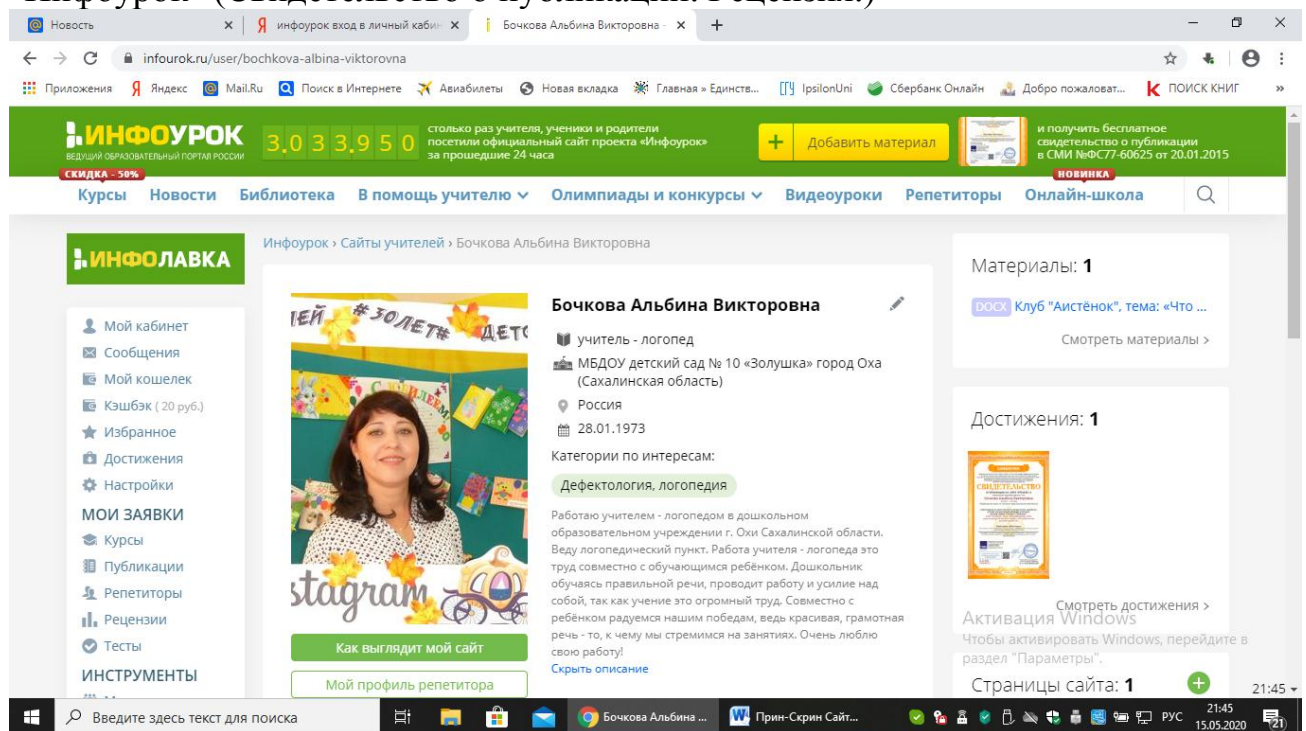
Инфоурок» (Свидетельство о публикации. Рецензии)

Новость
инфоурок вход в личный кабин
Бочкова Альбина Викторовна
infourok.ru/user/bochkova-albina-viktorovna
Приложения Яндекс Mail.Ru Поиск в Интернете Авиабилеты Новая вкладка Главная » Единств... IpsilonUni Сбербанк Онлайн Добро пожаловат... ПОИСК КНИГ

ИНФОУРОК ВЕДУЩИЙ ОБРАЗОВАТЕЛЬНЫЙ ПОРТАЛ РОССИИ
3.0 3 3.9 5 0 столько раз учителя, ученики и родители посетили официальный сайт проекта «Инфоурок» за прошедшие 24 часа
Добавить материал
и получить бесплатное свидетельство о публикации в СМИ №ФС77-60625 от 20.01.2015
СКИДКА - 50%
НОВИНКА
Курсы Новости Библиотека В помощь учителю Олимпиады и конкурсы Видеоуроки Репетиторы Онлайн-школа

ИНФОЛАВКА
Мой кабинет
Сообщения
Мой кошелек
Кэшбэк (20 руб.)
Избранное
Достижения
Настройки
МОИ ЗАЯВКИ
Курсы
Публикации
Репетиторы
Рецензии
Тесты
ИНСТРУМЕНТЫ

Инфоурок › Сайты учителей › Бочкова Альбина Викторовна

Бочкова Альбина Викторовна
учитель - логопед
МБДОУ детский сад № 10 «Золушка» город Оха (Сахалинская область)
Россия
28.01.1973
Категории по интересам:
Дефектология, логопедия
Работаю учителем - логопедом в дошкольном образовательном учреждении г. Охи Сахалинской области. Веду логопедический пункт. Работа учителя - логопеда это труд совместно с обучающимся ребёнком. Дошкольник обучаясь правильной речи, проводит работу и усилие над собой, так как учение это огромный труд. Совместно с ребёнком радуемся нашим победам, ведь красивая, грамотная речь - то, к чему мы стремимся на занятиях. Очень люблю свою работу!
Скрыть описание
Как выглядит мой сайт
Мой профиль репетитора

Материалы: 1
DOCX Клуб "Аистёнок", тема: "Что ...
Смотреть материалы ›
Достижения: 1
Смотреть достижения ›
Активация Windows
Чтобы активировать Windows, перейдите в раздел "Параметры".
Страницы сайта: 1

Введите здесь текст для поиска
Бочкова Альбина ...
Прин-Скрин Сайт...
РУС 21:45 15.05.2020
21:45